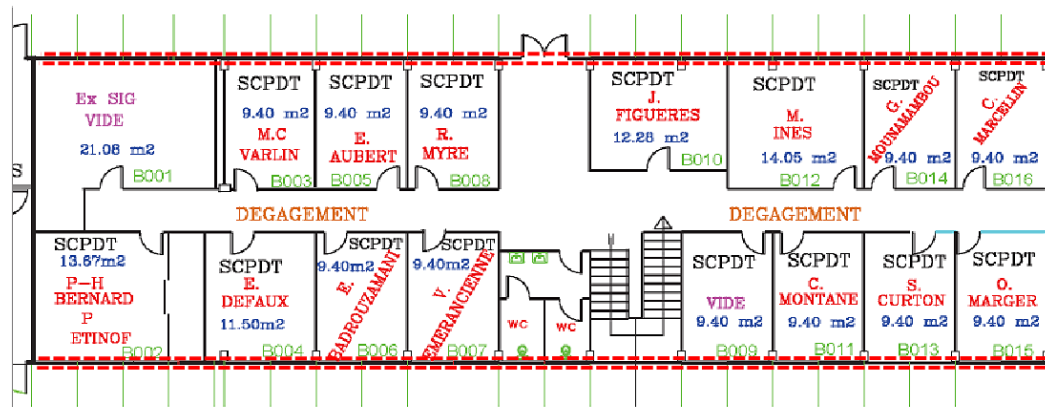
Ex SIG
VIDE
21.06 m2
B001

SCPDT
9.40 m2
M.C
VARLIN
B003

SCPDT
9.40 m2
E.
AUBERT
B005

SCPDT
9.40 m2
R.
MYRE
B008

SCPDT
J.
FIGUERES
12.28 m2
B010

SCPDT
M.
INES
14.05 m2
B012

SCPDT
G.
MOUNAMAMBOU
9.40 m2
B014

SCPDT
C.
MARCELIN
9.40 m2
B016

S

DEGAGEMENT

DEGAGEMENT

SCPDT
13.67m2
P-H
BERNARD
P
ETINOF
B002

SCPDT
E.
DEFAUX
11.50m2
B004

SCPDT
9.40m2
E.
BADROUZAMANI
B006

SCPDT
9.40m2
V.
EMERANCIENNE
B007

WC

WC

SCPDT
VIDE
9.40 m2
B009

SCPDT
C.
MONTANE
9.40 m2
B011

SCPDT
S.
CURTON
9.40 m2
B013

SCPDT
O.
MARGER
9.40 m2
B015